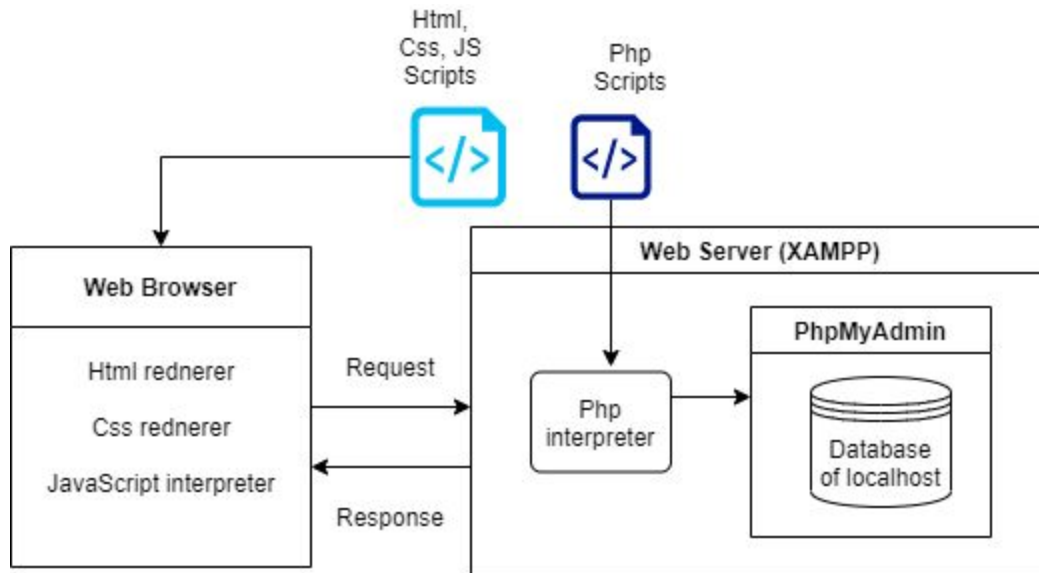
Html, Css, JS Scripts

</>

Php Scripts

</>

Web Browser

Html rednerer

Css rednerer

JavaScript interpreter

Request

Response

Web Server (XAMPP)

Php interpreter

PhpMyAdmin

Database of localhost